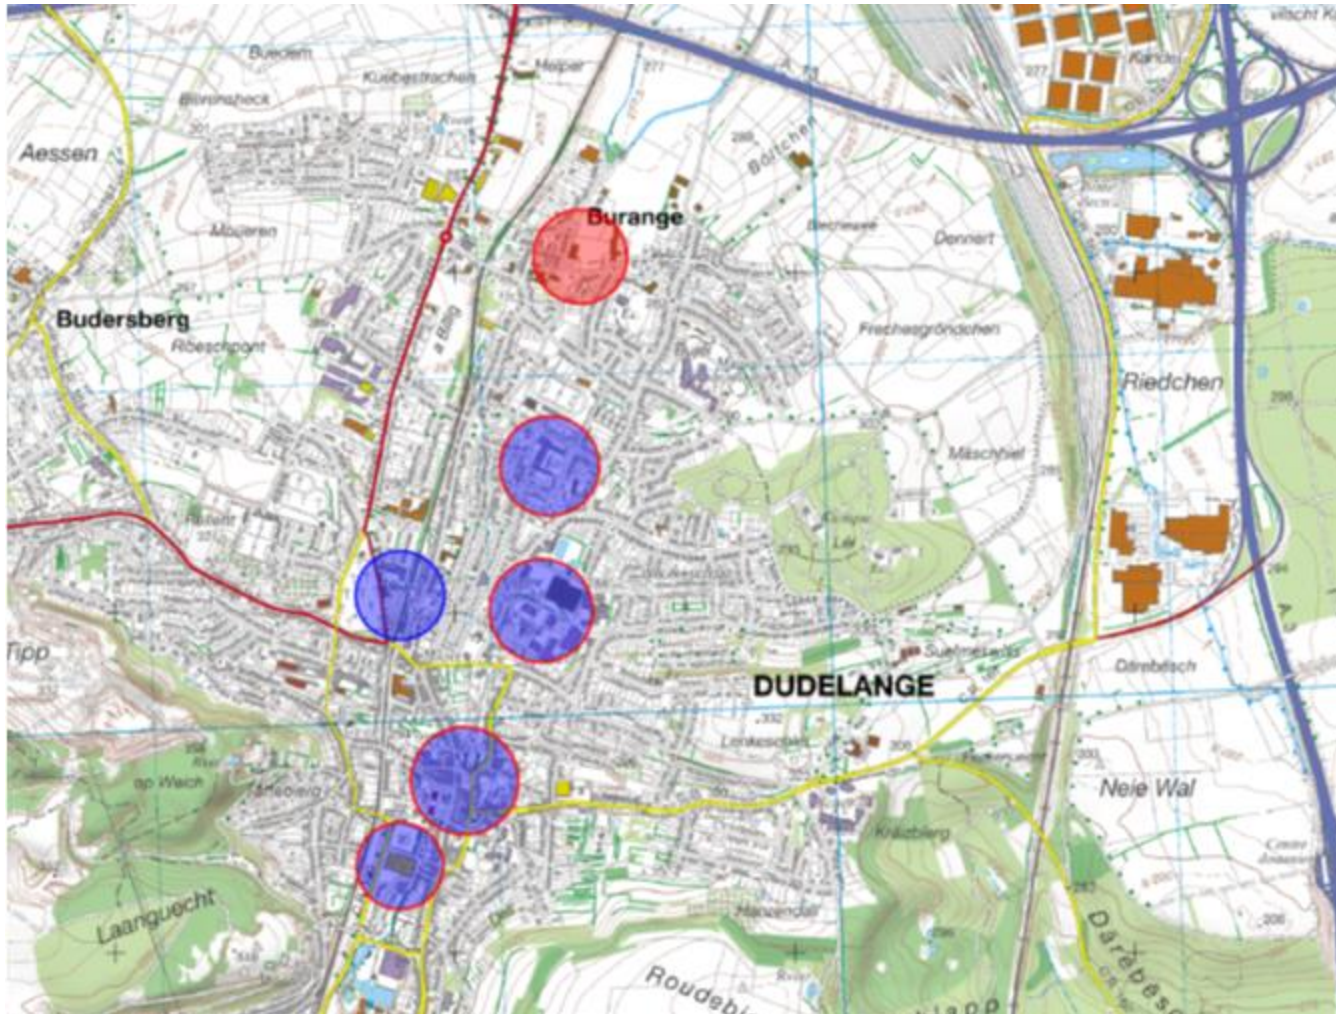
Buederr
Kuebstrachen
Aessen
Mouleren
Burange
Budersberg
Röeschpont
Bëttchen
Dennert
Frechesgrëndchen
Riedchen
Mäschheil
Tipp
DUDELANGE
Neie Wal
Laanguecht
Roudeb
Därebësch
Duerebesch
Kräizberg
Hanzendal
Lenkeschleit
Suelmesdall
op Weich
277